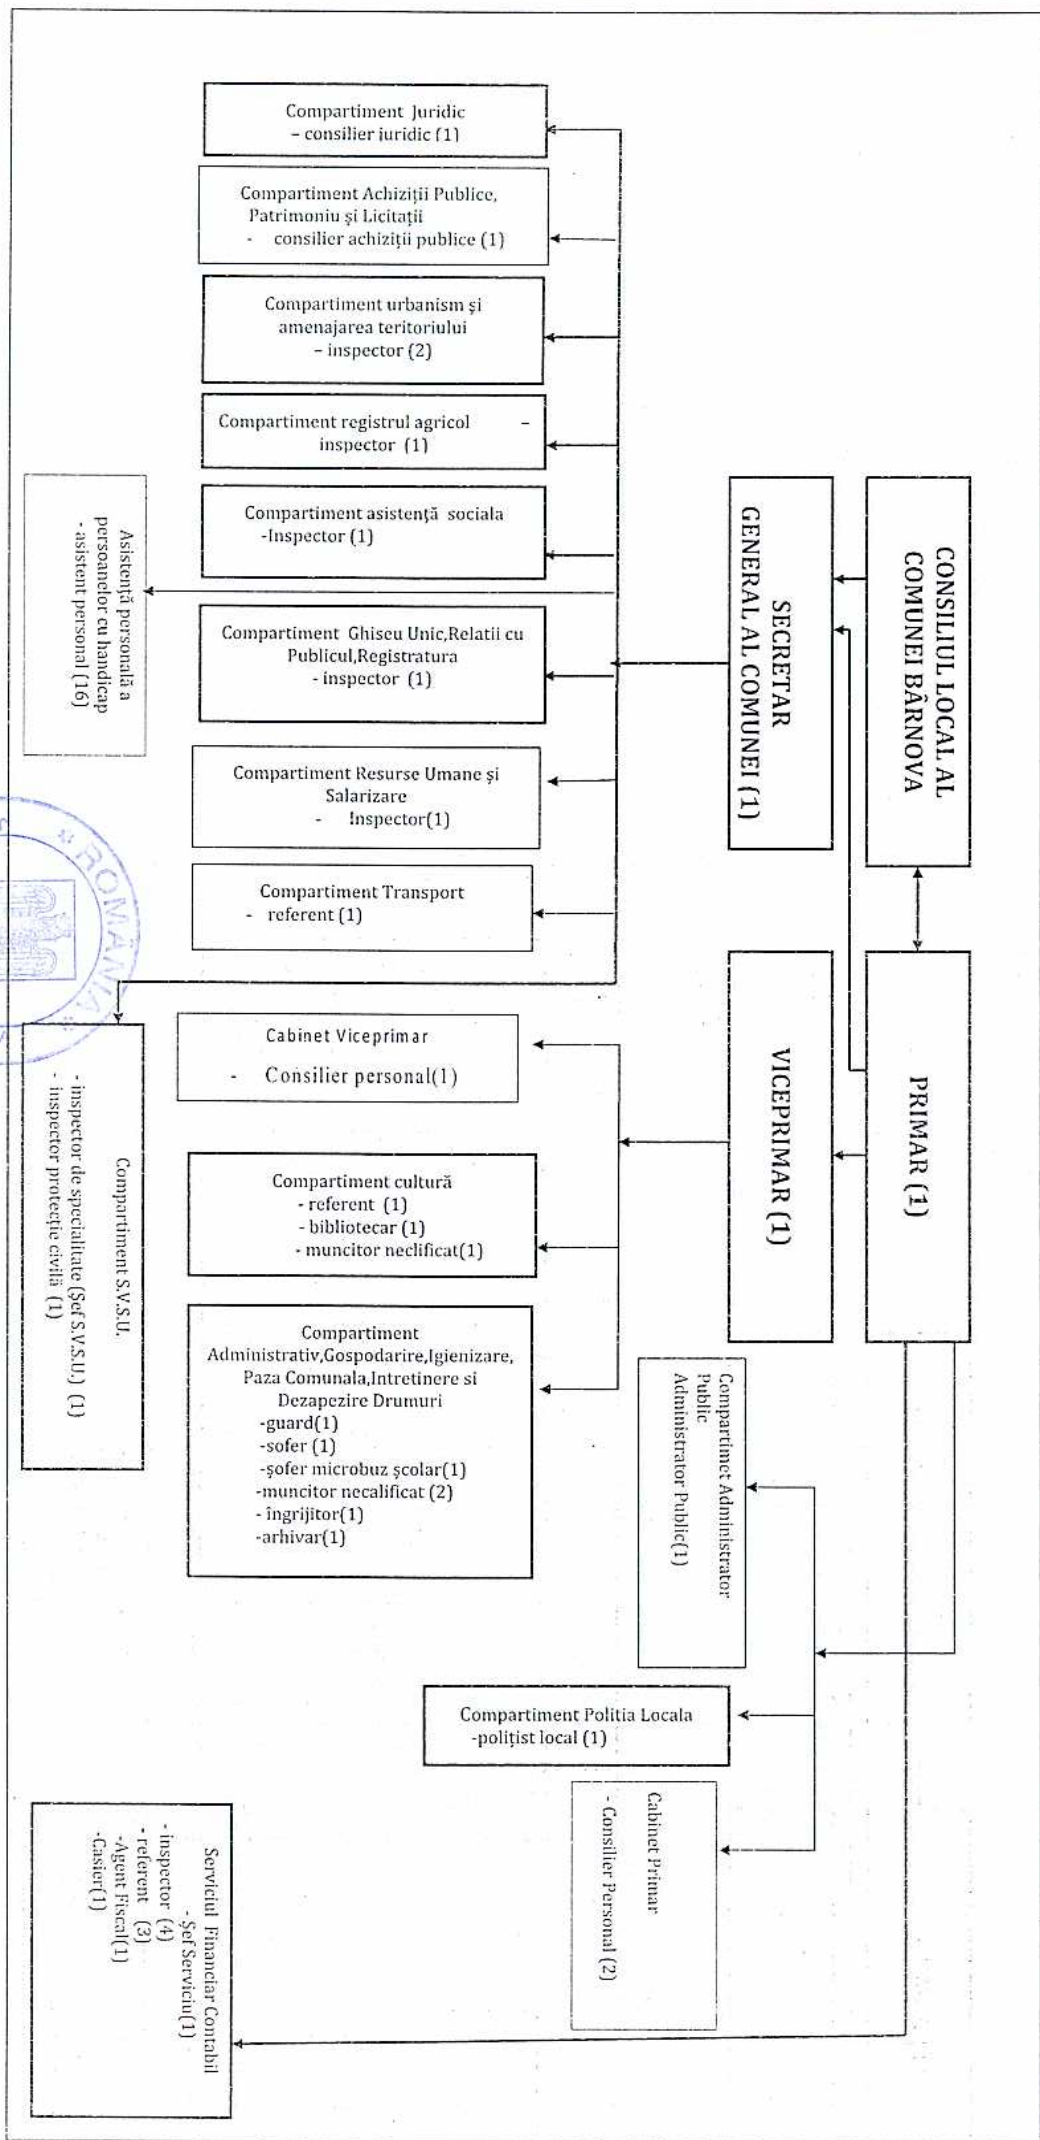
CONSILIUL LOCAL AL COMUNEI BÂRNOVA

SECRETAR GENERAL AL COMUNEI (1)

PRIMAR (1)

VICEPRIMAR (1)

Compartiment Juridic
- consilier juridic (1)

Compartiment Achiziții Publice, Patrimoniu și Licitații
- consilier achiziții publice (1)

Compartiment urbanism și amenajarea teritoriului
- inspector (2)

Compartiment registrul agricol - inspector (1)

Compartiment asistență sociala
-Inspector (1)

Asistență personală a persoanelor cu handicap
- asistent personal (16)

Compartiment Ghiseu Unic,Relatii cu Publicul,Registratura
- inspector (1)

Compartiment Resurse Umane și Salarizare
- Inspector(1)

Compartiment Transport
- referent (1)

Compartiment S.V.S.U.
- inspector de specialitate (Șef S.V.S.U.) (1)
- inspector protecție civilă (1)

Cabinet Viceprimar
- Consilier personal(1)

Compartiment cultură
- referent (1)
- bibliotecar (1)
- muncitor neclificat(1)

Compartiment Administrativ,Gospodarire,Igienizare, Paza Comunala,Intretinere si Dezapezire Drumuri
-guard(1)
-sofer (1)
-șofer microbuz școlar(1)
-muncitor necalificat (2)
- îngrijitor(1)
-arhivar(1)

Compartimet Administrator Public
Administrator Public(1)

Compartiment Politia Locala
-polițist local (1)

Cabinet Primar
- Consilier Personal (2)

Serviciul Financiar Contabil
- Șef Serviciu(1)
- inspector (4)
- referent (3)
-Agent Fiscal(1)
-Casier(1)

ROMÂNIA